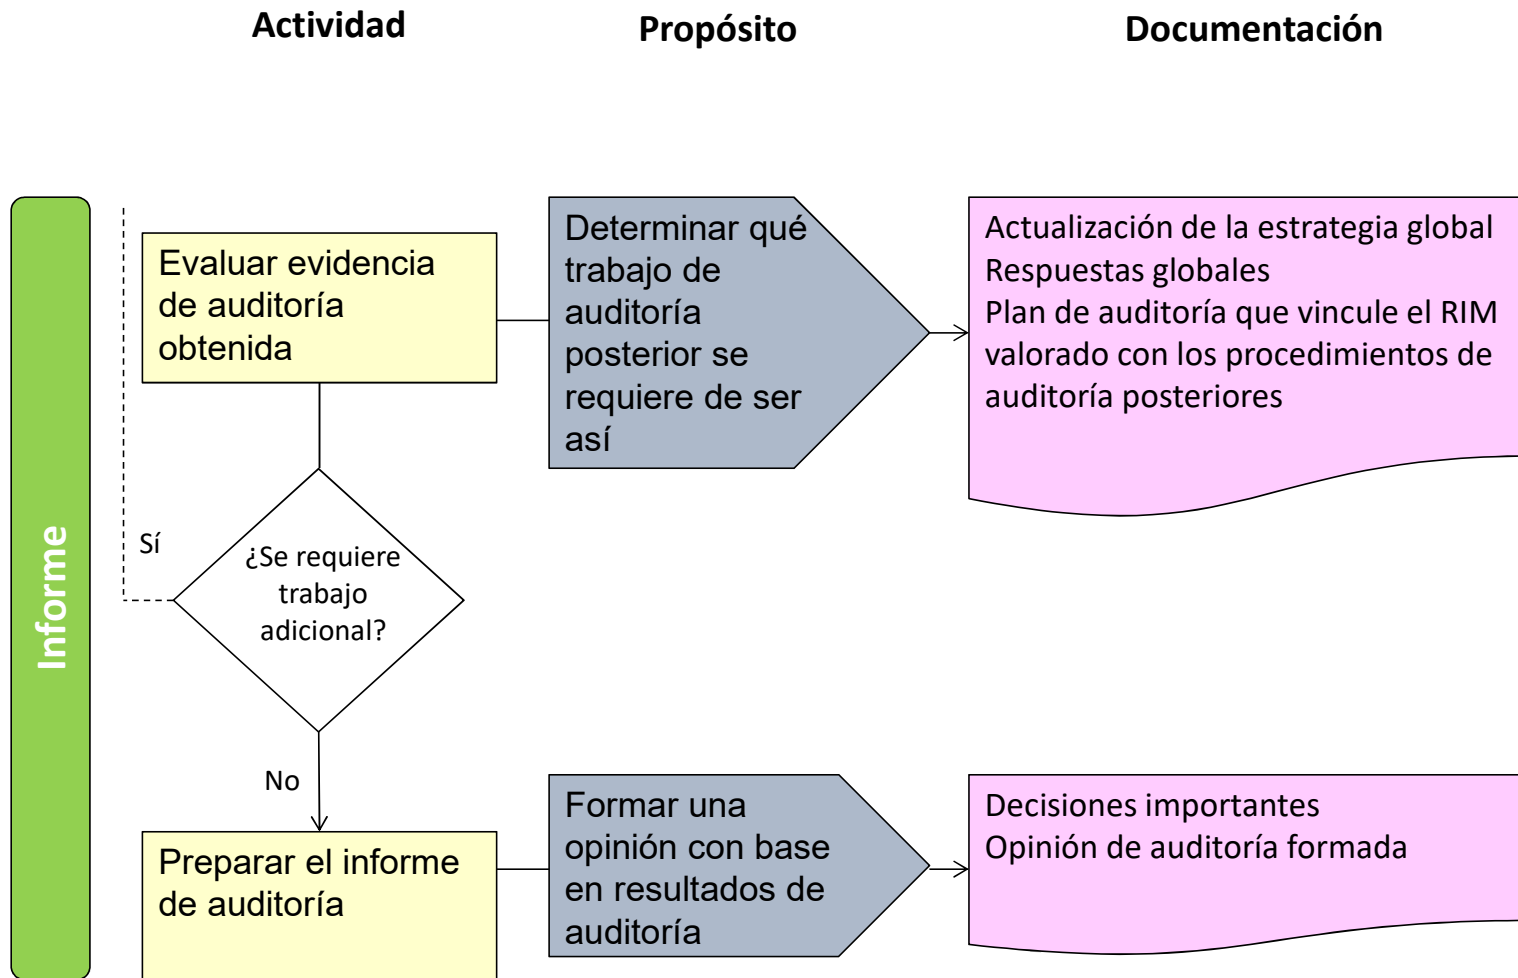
Actividad

Propósito

Documentación

Informe

Evaluar evidencia de auditoría obtenida

Determinar qué trabajo de auditoría posterior se requiere de ser así

Actualización de la estrategia global
Respuestas globales
Plan de auditoría que vincule el RIM valorado con los procedimientos de auditoría posteriores

Sí

¿Se requiere trabajo adicional?

No

Preparar el informe de auditoría

Formar una opinión con base en resultados de auditoría

Decisiones importantes
Opinión de auditoría formada